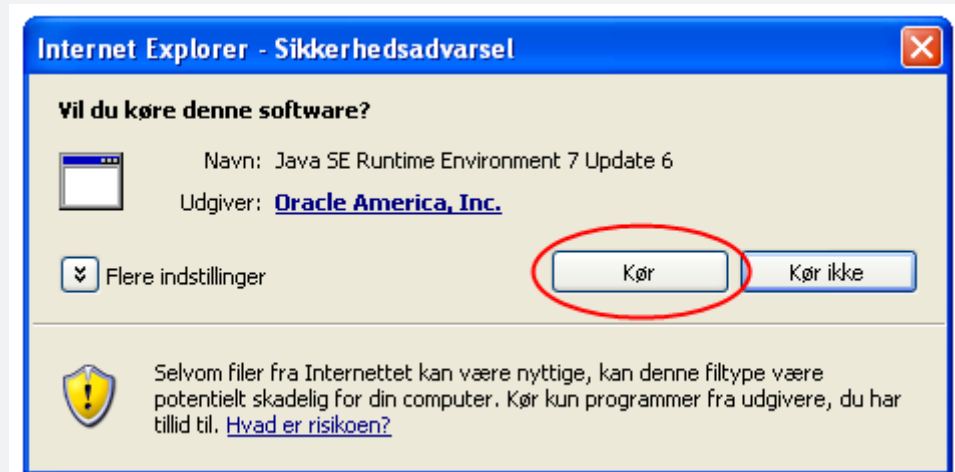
Internet Explorer - Sikkerhedsadvarsel

Vil du køre denne software?

Navn: Java SE Runtime Environment 7 Update 6

Udgiver: Oracle America, Inc.

Flere indstillinger

Kør

Kør ikke

Selvom filer fra Internettet kan være nyttige, kan denne filtype være potentielt skadelig for din computer. Kør kun programmer fra udgivere, du har tillid til. Hvad er risikoen?